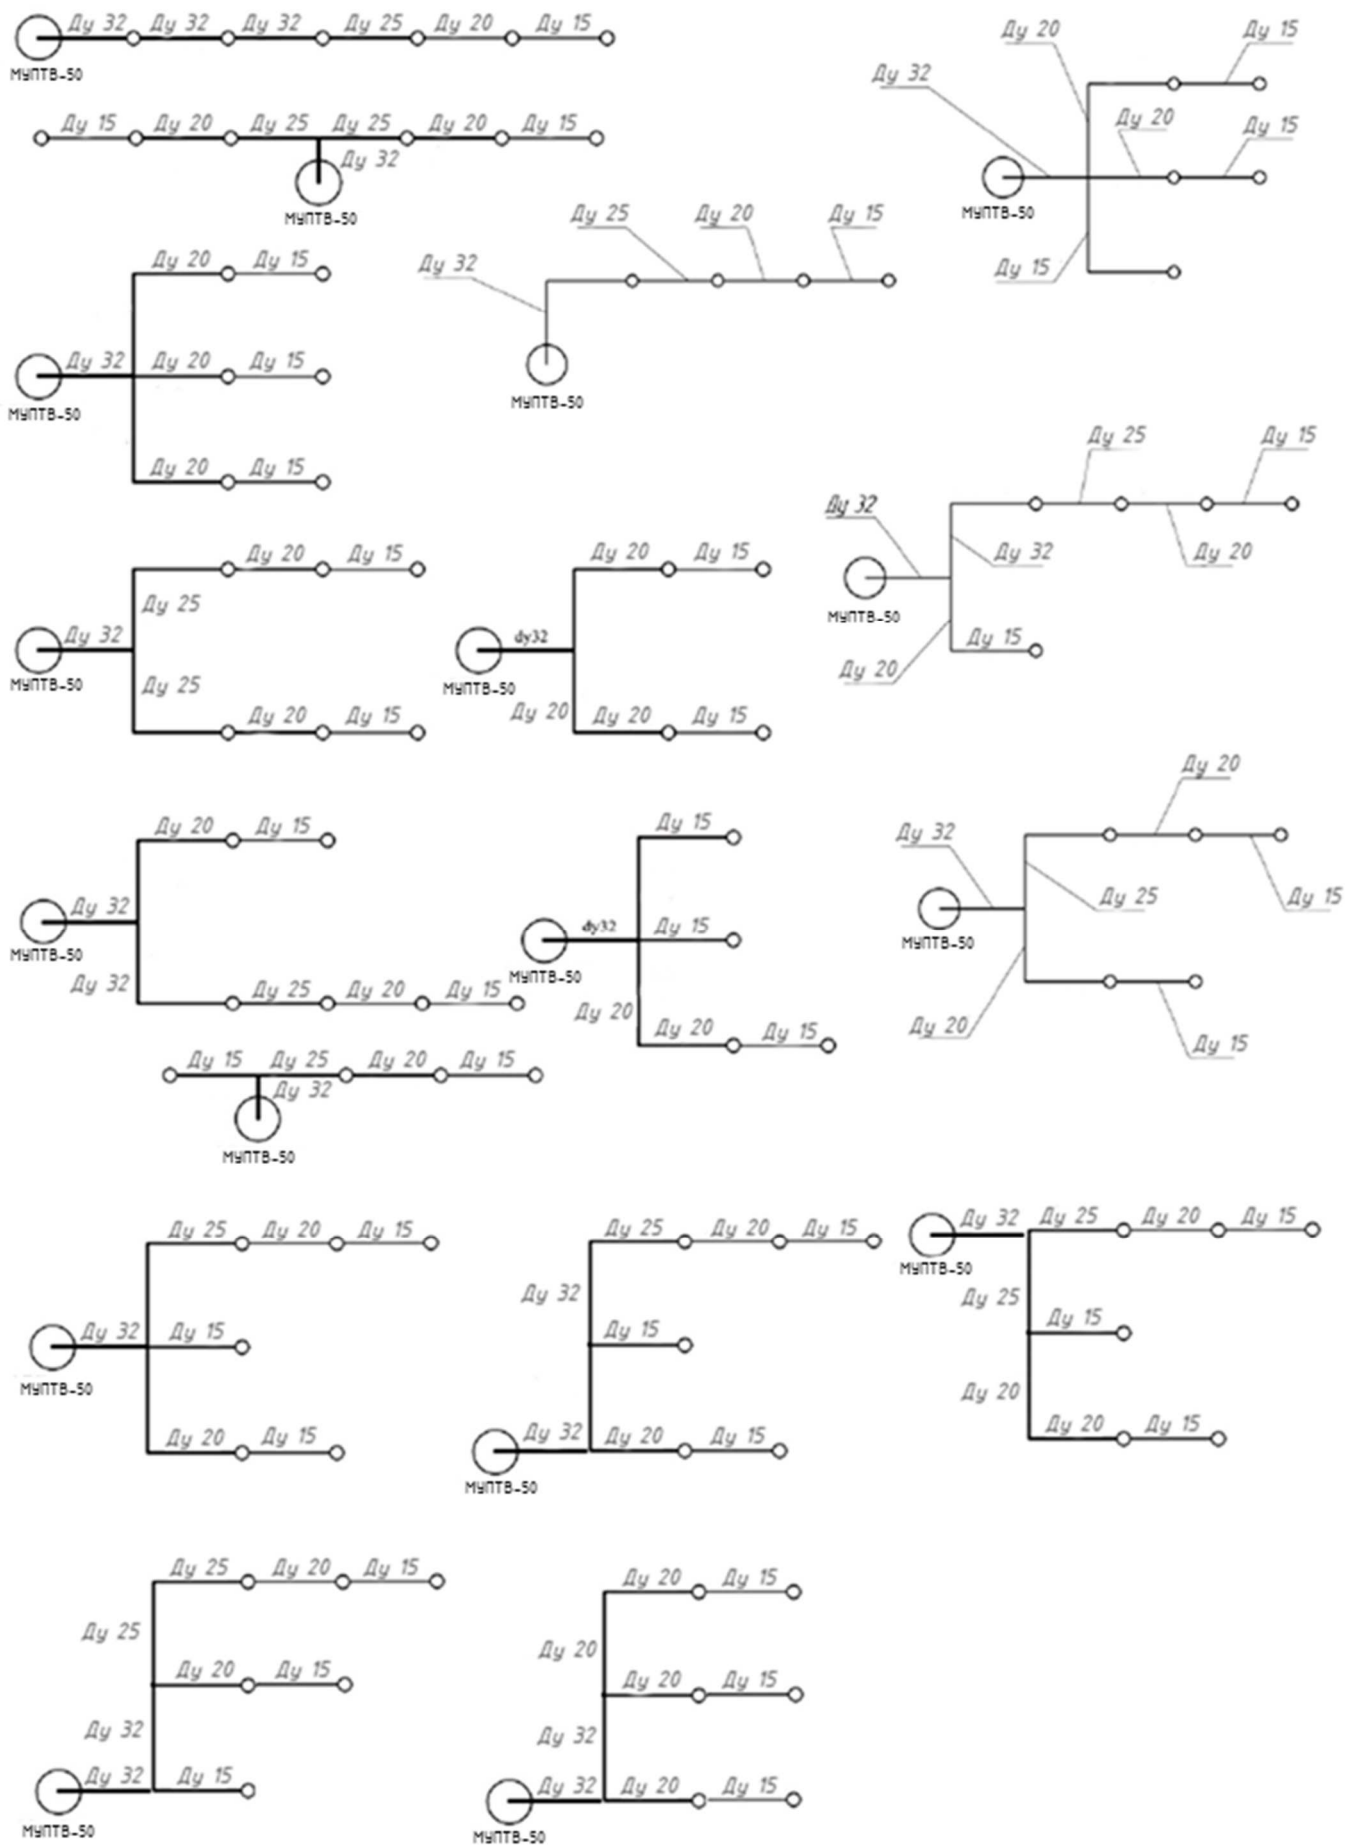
Ду 32 Ду 32 Ду 32 Ду 25 Ду 20 Ду 15
МУПТВ-50

Ду 15 Ду 20 Ду 25 Ду 25 Ду 20 Ду 15
Ду 32
МУПТВ-50

Ду 20 Ду 15
Ду 32
Ду 20
Ду 15
МУПТВ-50
Ду 20 Ду 15
Ду 15

Ду 20 Ду 15
Ду 32 Ду 20 Ду 15
МУПТВ-50
Ду 20 Ду 15

Ду 25 Ду 20 Ду 15
Ду 32
МУПТВ-50

Ду 25 Ду 15
Ду 32
Ду 32
Ду 20
МУПТВ-50
Ду 15
Ду 20

Ду 20 Ду 15
Ду 25
Ду 32
МУПТВ-50
Ду 25
Ду 20 Ду 15

Ду 20 Ду 15
dy32
МУПТВ-50
Ду 20 Ду 20 Ду 15

Ду 20
Ду 32
Ду 25
МУПТВ-50
Ду 15
Ду 20
Ду 15

Ду 20 Ду 15
Ду 32
МУПТВ-50
Ду 32
Ду 25 Ду 20 Ду 15

Ду 15
dy32
Ду 15
МУПТВ-50
Ду 20
Ду 20 Ду 15

Ду 15 Ду 25 Ду 20 Ду 15
Ду 32
МУПТВ-50

Ду 25 Ду 20 Ду 15
Ду 32 Ду 15
МУПТВ-50
Ду 20 Ду 15

Ду 25 Ду 20 Ду 15
Ду 32
Ду 15
Ду 32 Ду 20 Ду 15
МУПТВ-50

Ду 32 Ду 25 Ду 20 Ду 15
МУПТВ-50
Ду 25
Ду 15
Ду 20
Ду 20 Ду 15

Ду 25 Ду 20 Ду 15
Ду 25
Ду 20 Ду 15
Ду 32
Ду 32 Ду 15
МУПТВ-50

Ду 20 Ду 15
Ду 20
Ду 20 Ду 15
Ду 32
Ду 32 Ду 20 Ду 15
МУПТВ-50